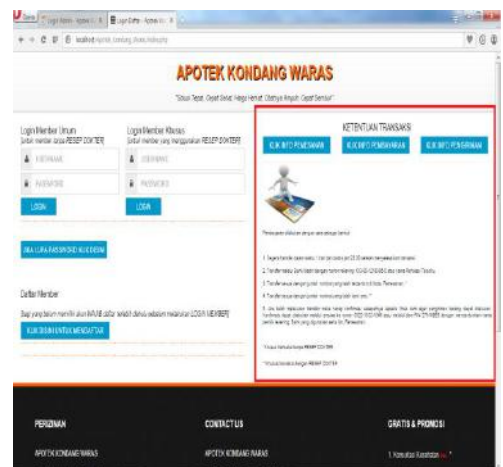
Login Daftar - Apotek Ko...

localhost/apotek_kondang_waras/index.php

APOTEK KONDANG WARAS

"Solusi Tepat, Cepat Sehat, Harga Hemat, Obatnya Ampuh, Cepat Sembuh"

Login Member Umum
(untuk member tanpa RESEP DOKTER)

USERNAME

PASSWORD

LOGIN

Login Member Khusus
(untuk member yang menggunakan RESEP DOKTER)

USERNAME

PASSWORD

LOGIN

JIKA LUPA PASSWORD KLIK DISINI

Daftar Member

Bagi yang belum memiliki akun WAJIB daftar terlebih dahulu sebelum melakukan LOGIN MEMBER

KLIK DISINI UNTUK MENDAFTAR

KETENTUAN TRANSAKSI

KLIK INFO PEMESANAN

KLIK INFO PEMBAYARAN

KLIK INFO PENGIRIMAN

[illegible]

PERIZINAN

APOTEK KONDANG WARAS

CONTACT US

APOTEK KONDANG WARAS

GRATIS & PROMOSI

1. Konsultasi Kesehatan